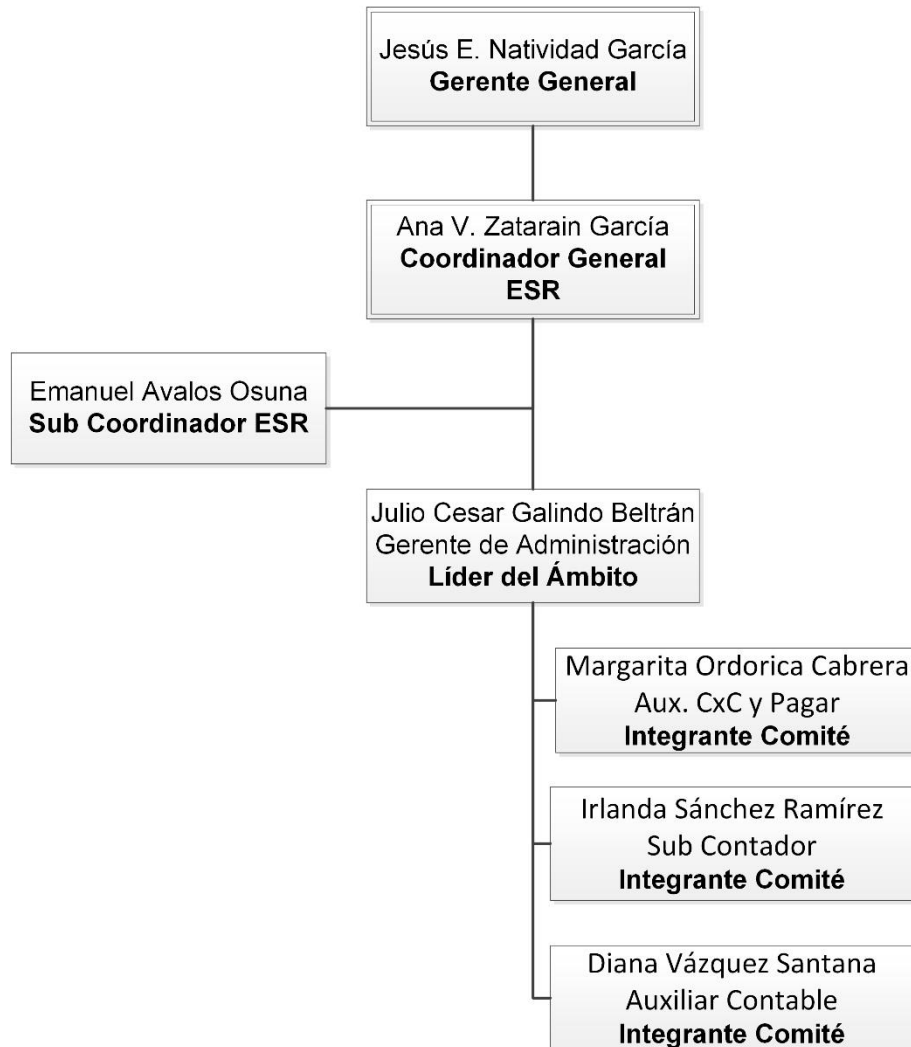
Jesús E. Natividad García
**Gerente General**

Ana V. Zatarain García
**Coordinador General ESR**

Emanuel Avalos Osuna
**Sub Coordinador ESR**

Julio Cesar Galindo Beltrán
Gerente de Administración
**Líder del Ámbito**

Margarita Ordorica Cabrera
Aux. CxC y Pagar
**Integrante Comité**

Irlanda Sánchez Ramírez
Sub Contador
**Integrante Comité**

Diana Vázquez Santana
Auxiliar Contable
**Integrante Comité**